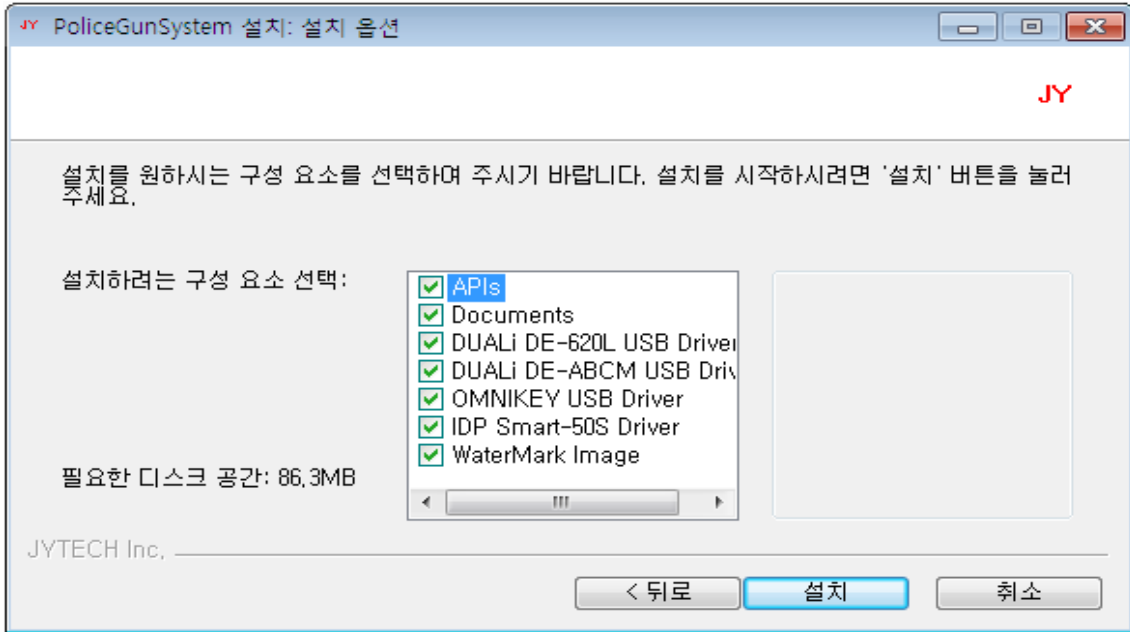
JY PoliceGunSystem 설치: 설치 옵션

JY

설치를 원하시는 구성 요소를 선택하여 주시기 바랍니다. 설치를 시작하시려면 '설치' 버튼을 눌러 주세요.

설치하려는 구성 요소 선택:

APIs
Documents
DUALi DE-620L USB Driver
DUALi DE-ABCM USB Driv
OMNIKEY USB Driver
IDP Smart-50S Driver
WaterMark Image

필요한 디스크 공간: 86.3MB

JYTECH Inc.

< 뒤로
설치
취소